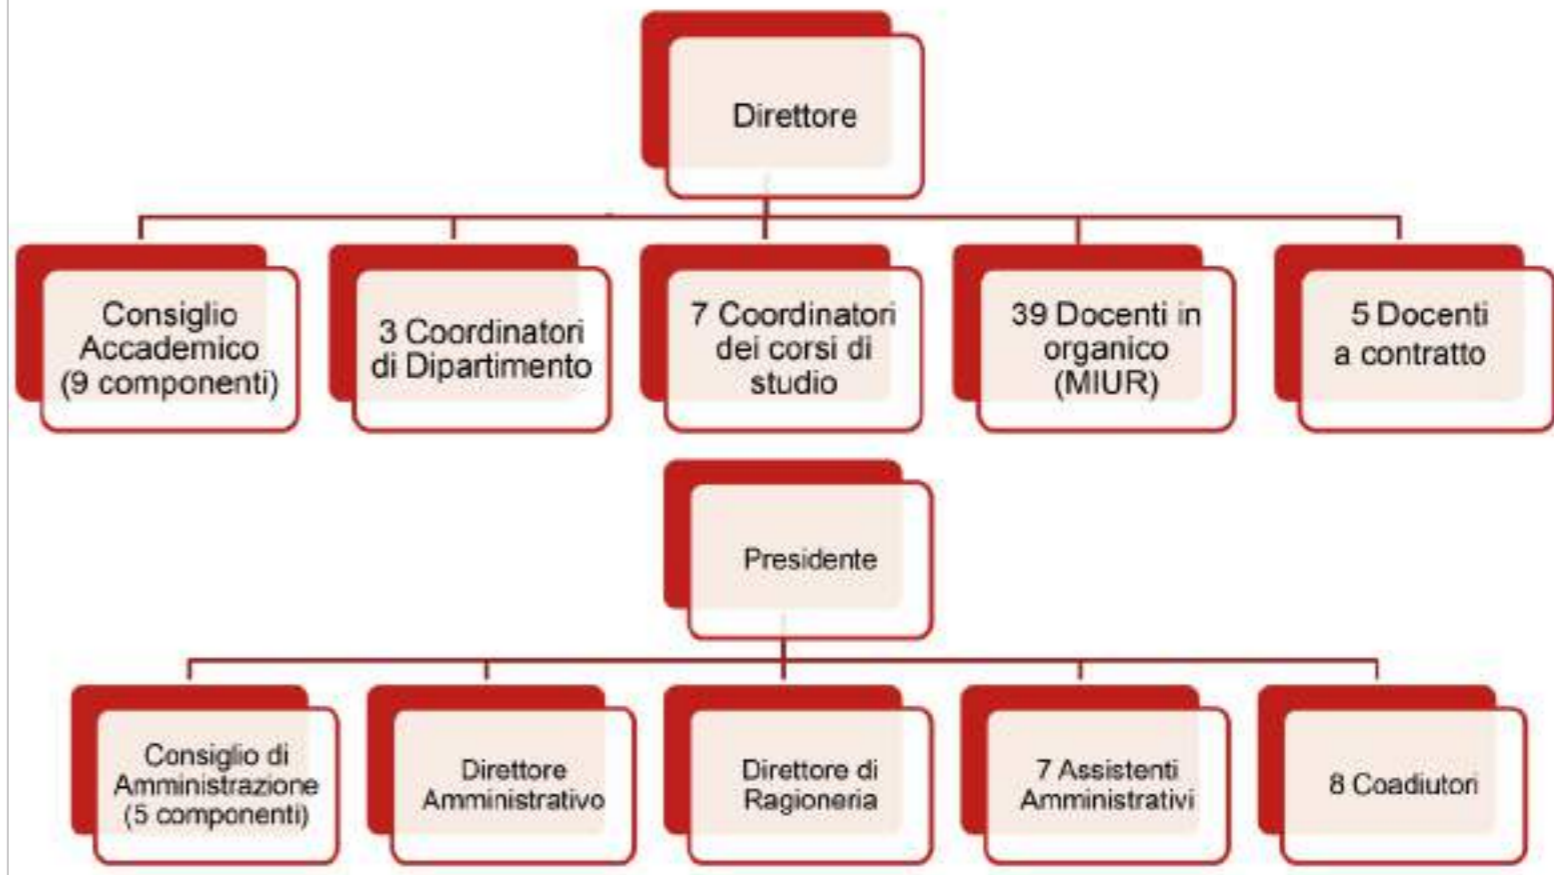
Direttore

Consiglio Accademico (9 componenti)

3 Coordinatori di Dipartimento

7 Coordinatori dei corsi di studio

39 Docenti in organico (MIUR)

5 Docenti a contratto

Presidente

Consiglio di Amministrazione (5 componenti)

Direttore Amministrativo

Direttore di Ragioneria

7 Assistenti Amministrativi

8 Coadiutori